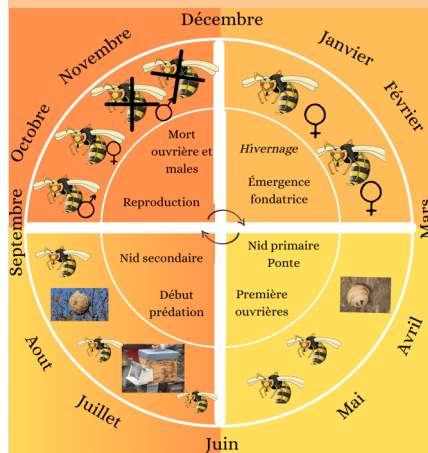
Décembre
Janvier
Février
Mars
Avril
Mai
Juin
Juillet
Aout
Septembre
Octobre
Novembre

Mort ouvrière et males

Reproduction

Hivernage

Émergence fondatrice

Nid secondaire

Début prédation

Nid primaire Ponte

Première ouvrières